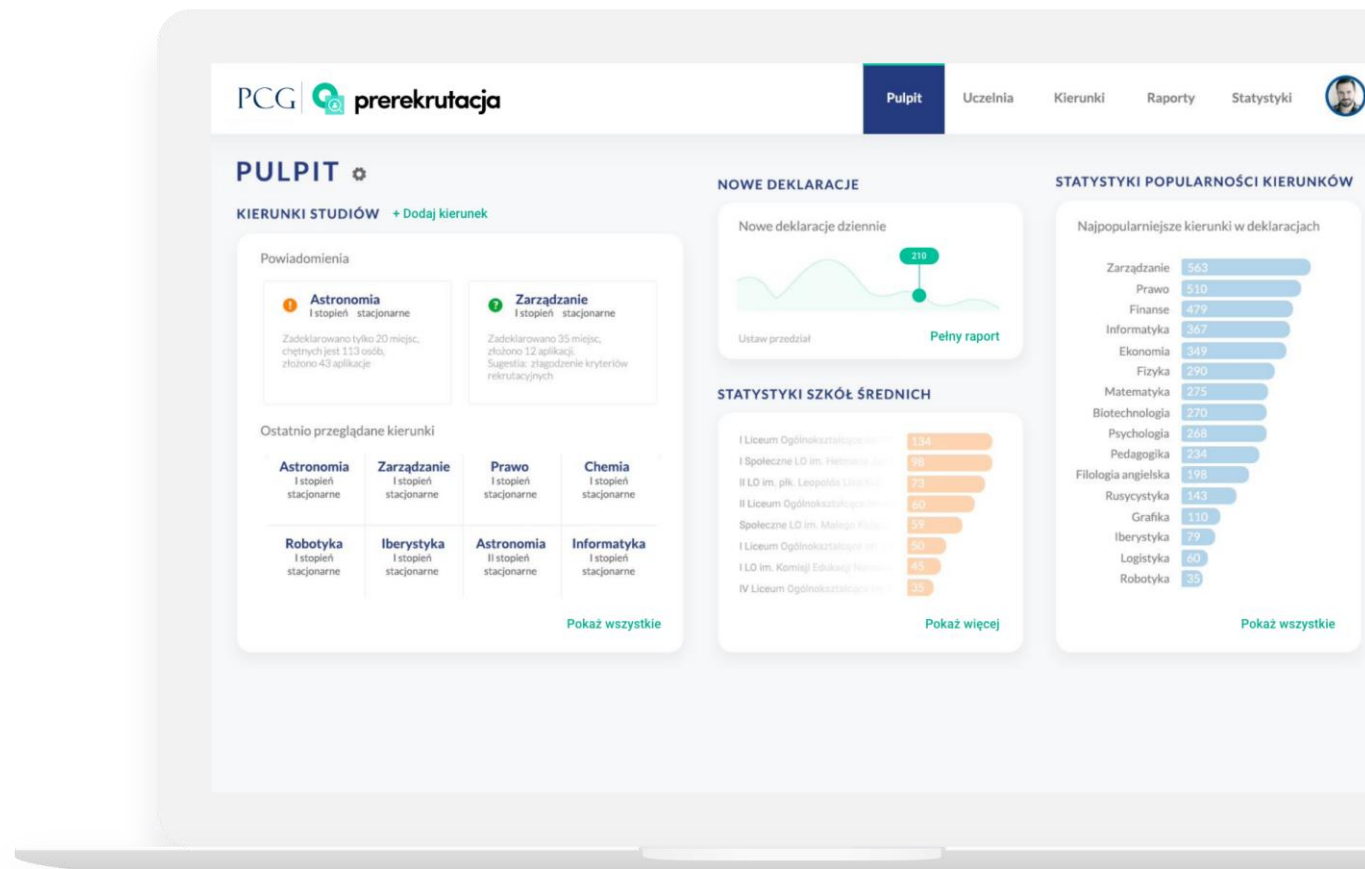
PCG prerekrutacja

Pulpit Uczelnia Kierunki Raporty Statystyki

PULPIT

KIERUNKI STUDIÓW + Dodaj kierunek

Powiadomienia

Astronomia
I stopień stacjonarne
Zadeklarowano tylko 20 miejsc, chętnych jest 113 osób, złożono 43 aplikacje

Zarządzanie
I stopień stacjonarne
Zadeklarowano 35 miejsc, złożono 12 aplikacji. Sugestia: złagodzenie kryteriów rekrutacyjnych

Ostatnio przeglądane kierunki

| Astronomia I stopień stacjonarne | Zarządzanie I stopień stacjonarne | Prawo I stopień stacjonarne | Chemia I stopień stacjonarne |
|---|---|---|---|
| Robotyka I stopień stacjonarne | Iberystyka I stopień stacjonarne | Astronomia II stopień stacjonarne | Informatyka I stopień stacjonarne |

Pokaż wszystkie

NOWE DEKLARACJE

Nowe deklaracje dziennie

210

Ustaw przedział Pełny raport

STATYSTYKI SZKÓŁ ŚREDNICH

I Liceum Ogólnokształcące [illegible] 134
I Społeczne LO im. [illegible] 98
II LO im. płk. Leopolda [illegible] 73
II Liceum Ogólnokształcące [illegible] 60
Społeczne LO im. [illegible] 59
I Liceum Ogólnokształcące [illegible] 50
I LO im. Komisji Edukacji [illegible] 45
IV Liceum Ogólnokształcące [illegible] 35

Pokaż więcej

STATYSTYKI POPULARNOŚCI KIERUNKÓW

Najpopularniejsze kierunki w deklaracjach

Zarządzanie 563
Prawo 510
Finanse 479
Informatyka 367
Ekonomia 349
Fizyka 290
Matematyka 275
Biotechnologia 270
Psychologia 268
Pedagogika 234
Filologia angielska 198
Rusycystyka 143
Grafika 110
Iberystyka 79
Logistyka 60
Robotyka 35

Pokaż wszystkie